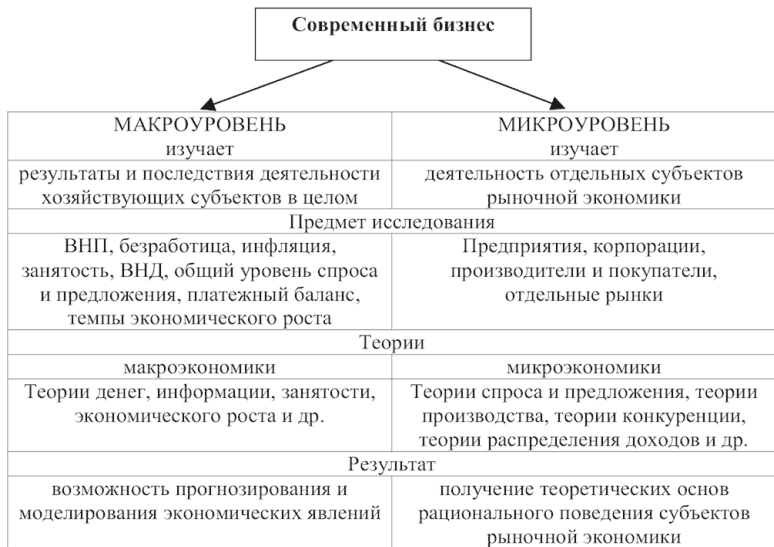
Современный бизнес

| МАКРОУРОВЕНЬ изучает | МИКРОУРОВЕНЬ изучает |
|---|---|
| результаты и последствия деятельности хозяйствующих субъектов в целом | деятельность отдельных субъектов рыночной экономики |
| Предмет исследования | |
| ВНП, безработица, инфляция, занятость, ВНД, общий уровень спроса и предложения, платежный баланс, темпы экономического роста | Предприятия, корпорации, производители и покупатели, отдельные рынки |
| Теории | |
| макроэкономики | микроэкономики |
| Теории денег, информации, занятости, экономического роста и др. | Теории спроса и предложения, теории производства, теории конкуренции, теории распределения доходов и др. |
| Результат | |
| возможность прогнозирования и моделирования экономических явлений | получение теоретических основ рационального поведения субъектов рыночной экономики |